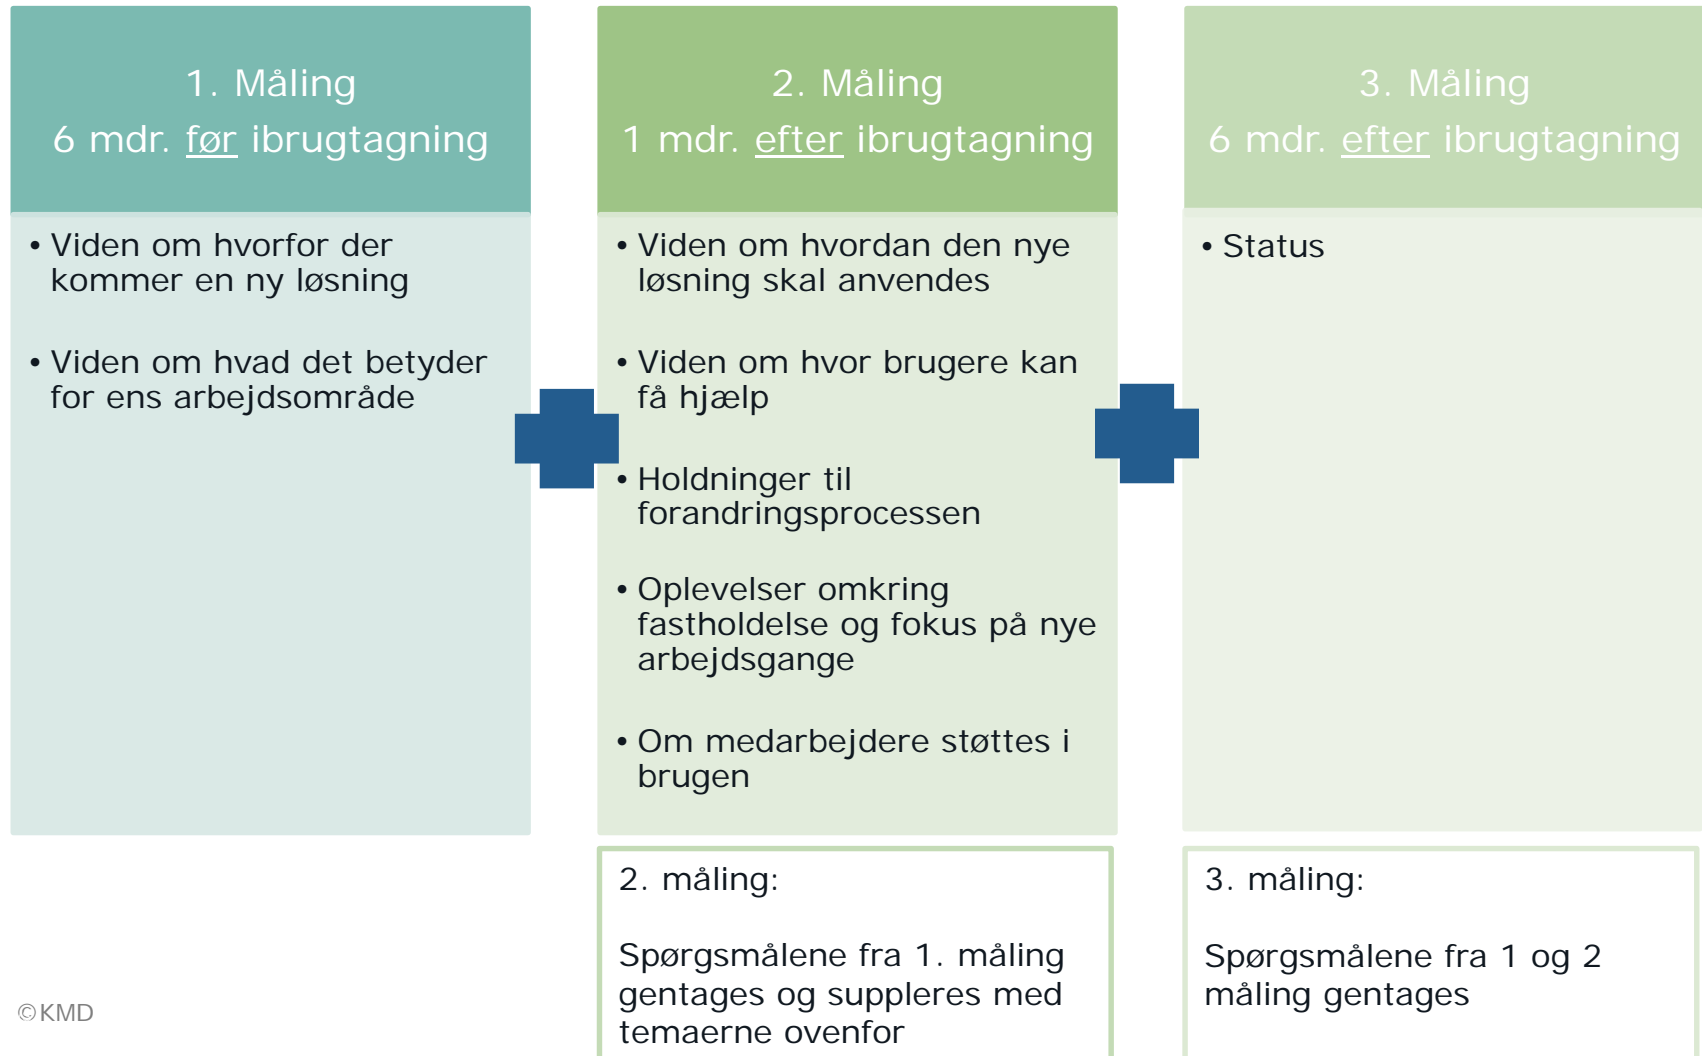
1. Måling
6 mdr. før ibrugtagning

• Viden om hvorfor der kommer en ny løsning

• Viden om hvad det betyder for ens arbejdsområde

2. Måling
1 mdr. efter ibrugtagning

• Viden om hvordan den nye løsning skal anvendes

• Viden om hvor brugere kan få hjælp

• Holdninger til forandringsprocessen

• Oplevelser omkring fastholdelse og fokus på nye arbejdsgange

• Om medarbejdere støttes i brugen

3. Måling
6 mdr. efter ibrugtagning

• Status

2. måling:

Spørgsmålene fra 1. måling gentages og suppleres med temaerne ovenfor

3. måling:

Spørgsmålene fra 1 og 2 måling gentages

©KMD